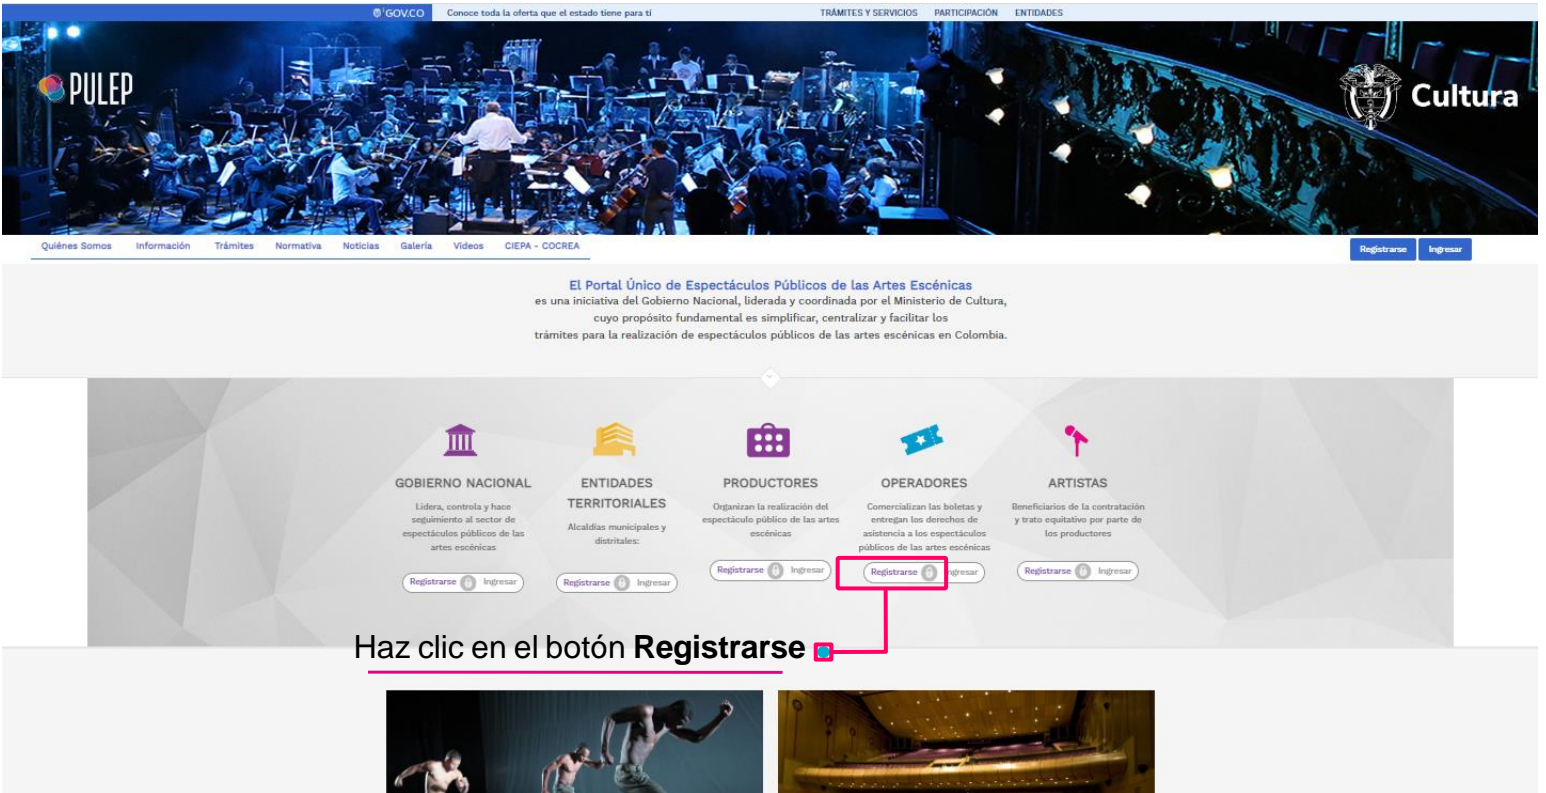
GOV.CO Conoce toda la oferta que el estado tiene para ti

TRÁMITES Y SERVICIOS PARTICIPACIÓN ENTIDADES

PULEP

Cultura

Quiénes Somos Información Trámites Normativa Noticias Galería Videos CIEPA - COCREA

Registrarse Ingresar

El Portal Único de Espectáculos Públicos de las Artes Escénicas
es una iniciativa del Gobierno Nacional, liderada y coordinada por el Ministerio de Cultura, cuyo propósito fundamental es simplificar, centralizar y facilitar los trámites para la realización de espectáculos públicos de las artes escénicas en Colombia.

GOBIERNO NACIONAL
Lidera, controla y hace seguimiento al sector de espectáculos públicos de las artes escénicas
Registrarse Ingresar

ENTIDADES TERRITORIALES
Alcaldías municipales y distritales:
Registrarse Ingresar

PRODUCTORES
Organizan la realización del espectáculo público de las artes escénicas
Registrarse Ingresar

OPERADORES
Comercializan las boletas y entregan los derechos de asistencia a los espectáculos públicos de las artes escénicas
Registrarse Ingresar

ARTISTAS
Beneficiarios de la contratación y trato equitativo por parte de los productores
Registrarse Ingresar

Haz clic en el botón **Registrarse**